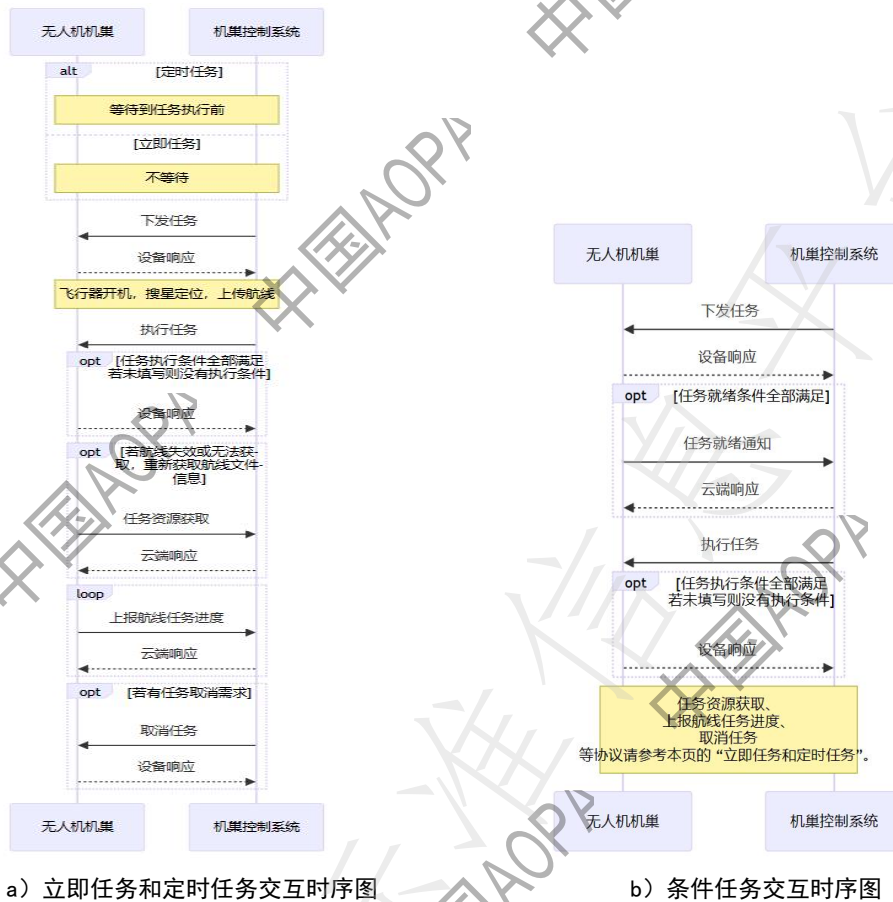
无人机机巢

机巢控制系统

alt [定时任务]

等待到任务执行前

[立即任务]

不等待

下发任务

设备响应

飞行器开机，搜星定位，上传航线

执行任务

opt [任务执行条件全部满足若未填写则没有执行条件]

设备响应

opt [若航线失效或无法获取，重新获取航线文件信息]

任务资源获取

云端响应

loop

上报航线任务进度

云端响应

opt [若有任务取消需求]

取消任务

设备响应

无人机机巢

机巢控制系统

a）立即任务和定时任务交互时序图

无人机机巢

机巢控制系统

下发任务

设备响应

opt [任务就绪条件全部满足]

任务就绪通知

云端响应

执行任务

opt [任务执行条件全部满足若未填写则没有执行条件]

设备响应

任务资源获取、上报航线任务进度、取消任务等协议请参考本页的“立即任务和定时任务”。

无人机机巢

机巢控制系统

b）条件任务交互时序图

中国AOPA